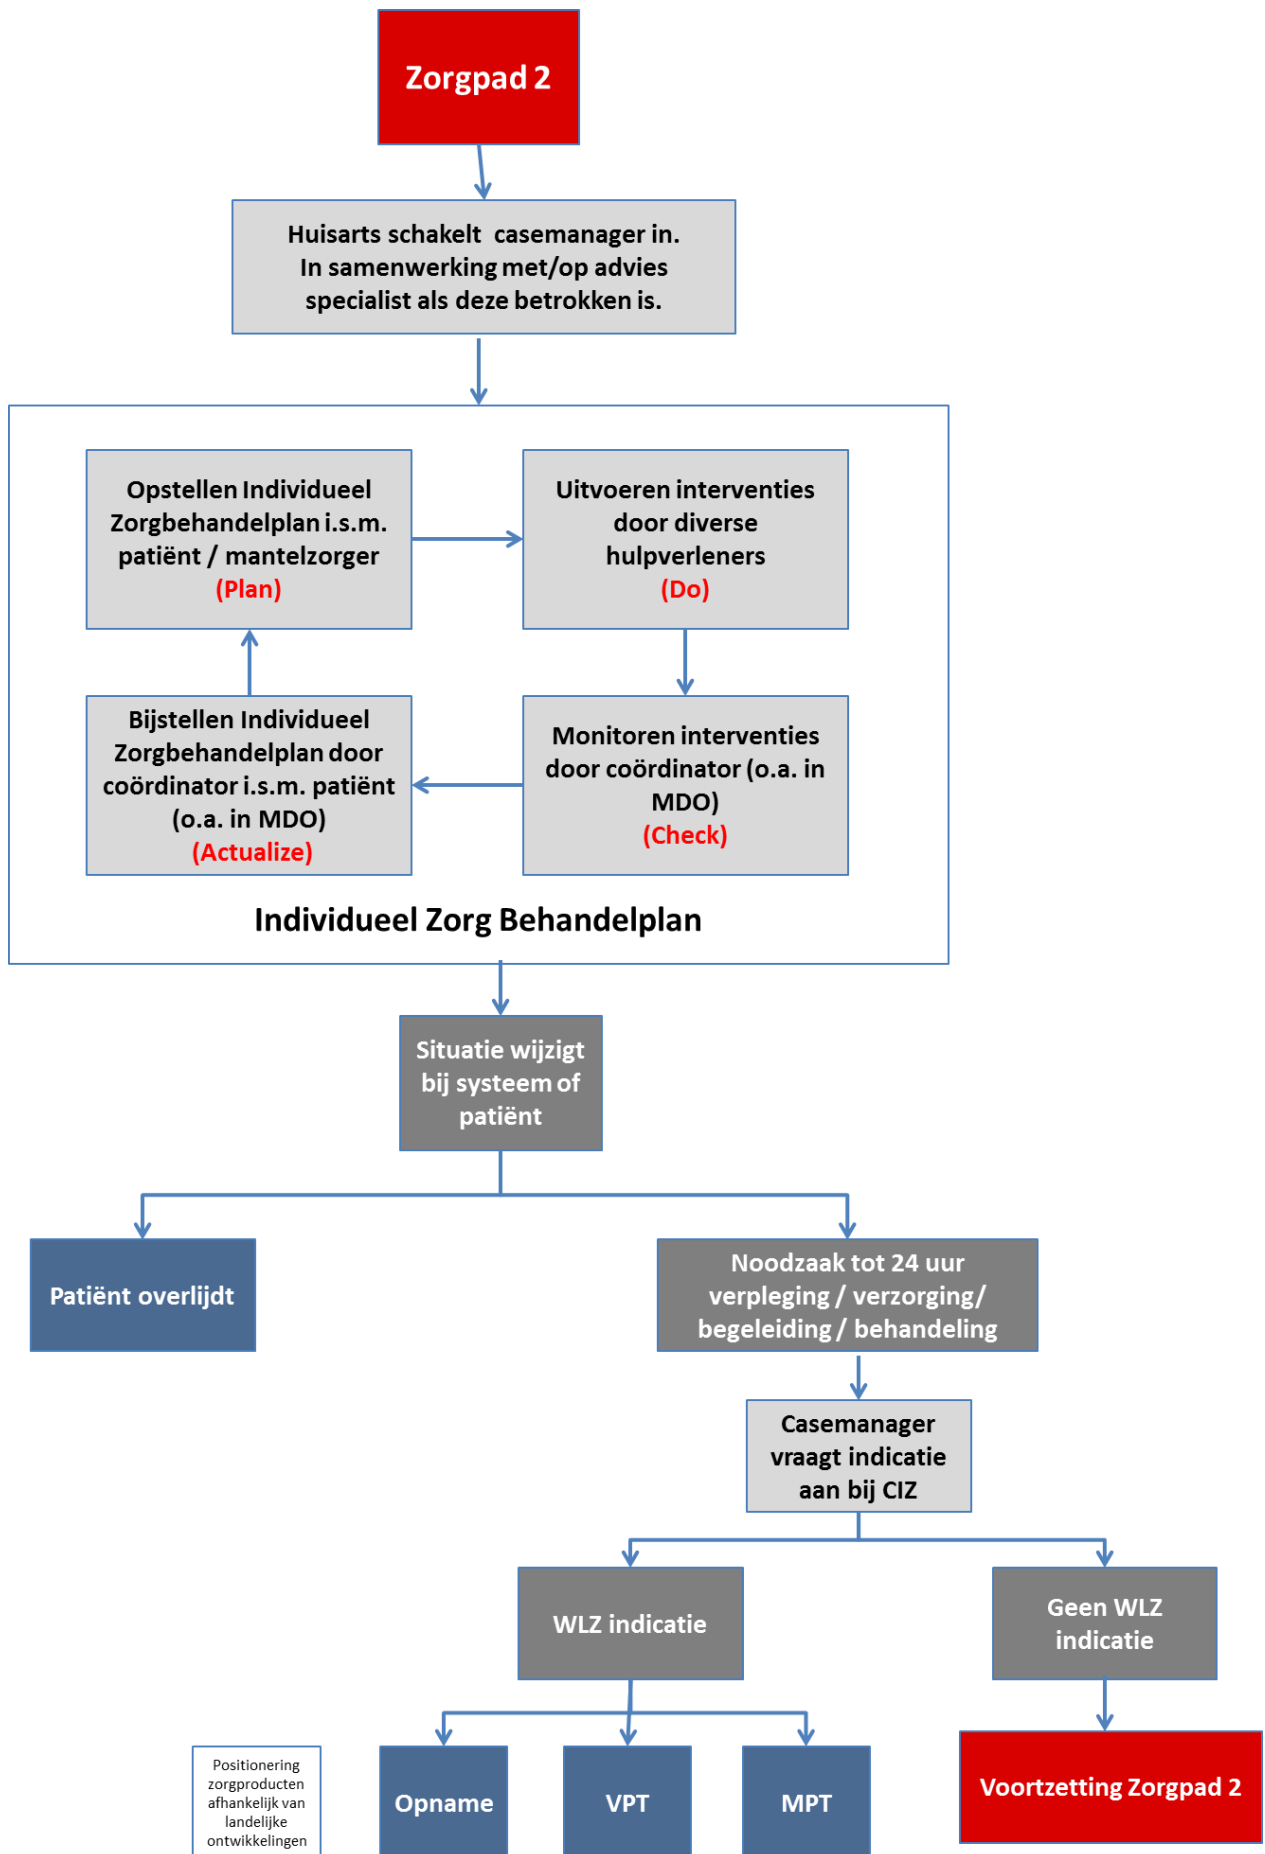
Zorgpad 2

Huisarts schakelt casemanager in. In samenwerking met/op advies specialist als deze betrokken is.

Opstellen Individueel Zorgbehandelplan i.s.m. patiënt / mantelzorger (Plan)

Uitvoeren interventies door diverse hulpverleners (Do)

Bijstellen Individueel Zorgbehandelplan door coördinator i.s.m. patiënt (o.a. in MDO) (Actualize)

Monitoren interventies door coördinator (o.a. in MDO) (Check)

Individueel Zorg Behandelplan

Situatie wijzigt bij systeem of patiënt

Patiënt overlijdt

Noodzaak tot 24 uur verpleging / verzorging/ begeleiding / behandeling

Casemanager vraagt indicatie aan bij CIZ

WLZ indicatie

Geen WLZ indicatie

Positionering zorgproducten afhankelijk van landelijke ontwikkelingen

Opname

VPT

MPT

Voortzetting Zorgpad 2